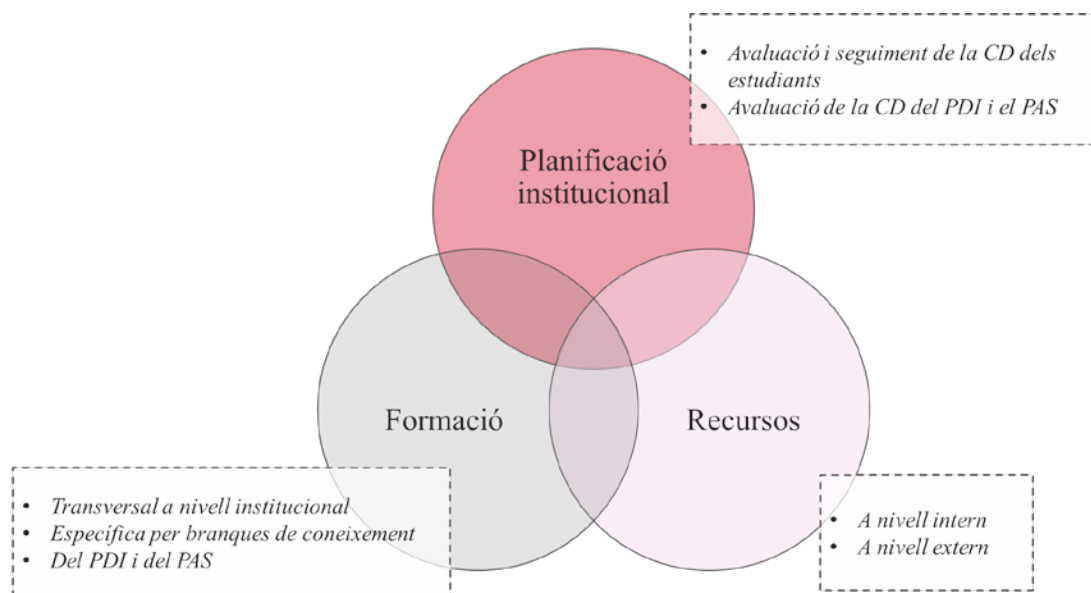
• Avaluació i seguiment de la CD dels estudiants
• Avaluació de la CD del PDI i el PAS

Planificació institucional

Formació

Recursos

• Transversal a nivell institucional
• Especifica per branques de coneixement
• Del PDI i del PAS

• A nivell intern
• A nivell extern